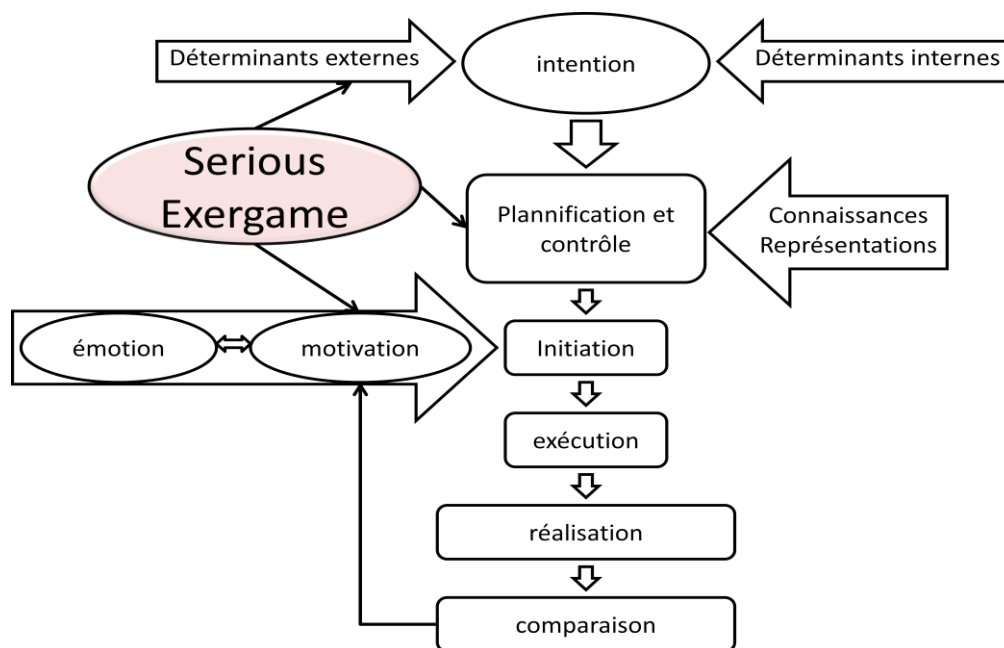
Déterminants externes

intention

Déterminants internes

Serious Exergame

Plannification et contrôle

Connaissances Représentations

émotion

motivation

Initiation

exécution

réalisation

comparaison